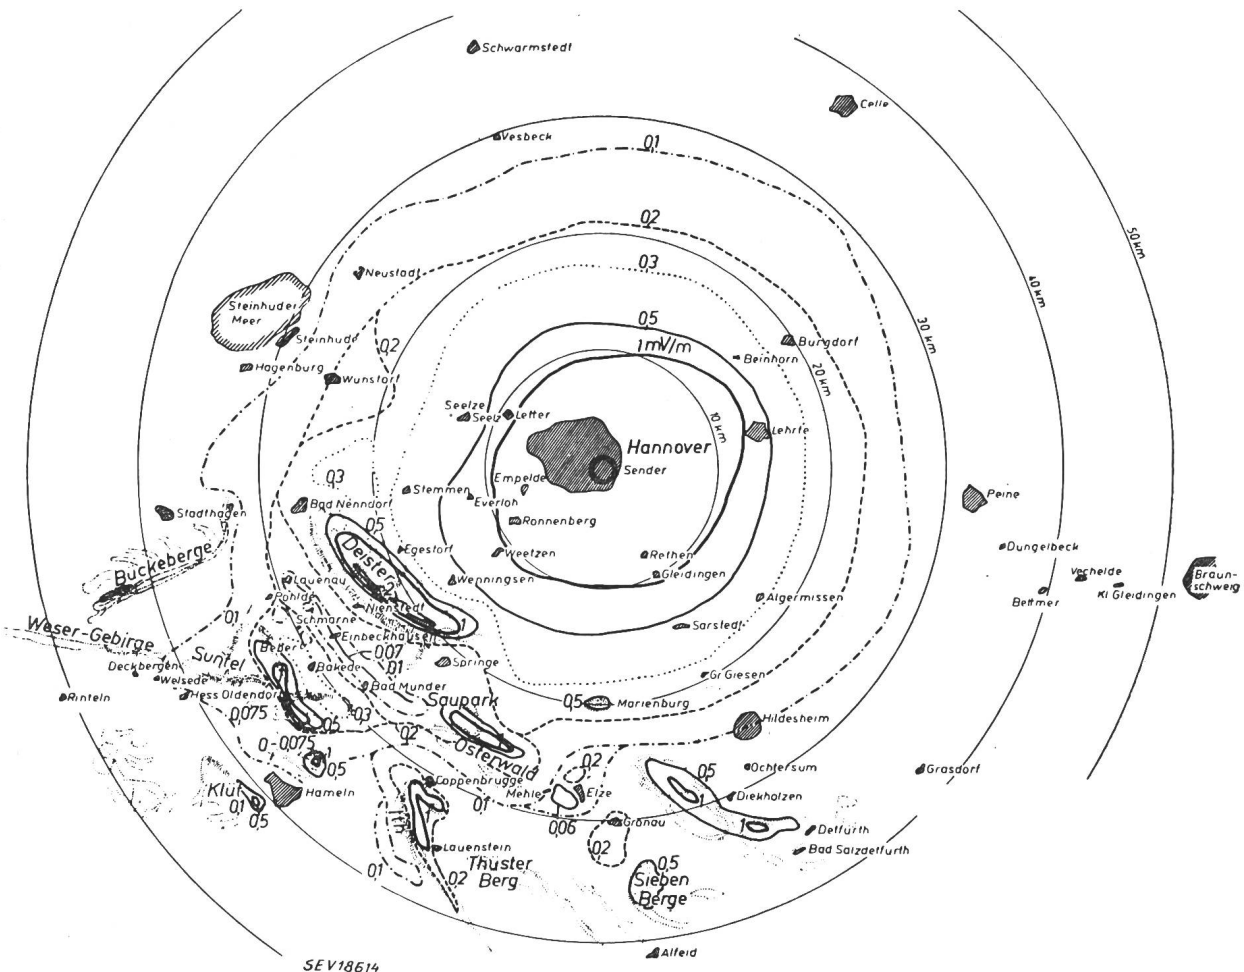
Schwarmstedt
Celle
Vesbeck
0,1
50 km
0,2
40 km
0,3
Neustadt
30 km
Steinhuder Meer
0,5
Steinhude
0,2
1mV/m
Burgdorf
Beinhorn
Hagenburg
Wunstorf
20 km
Seelze
Seelz
Letter
10 km
Lehrte
Hannover
Sender
Empelde
0,3
Stemmen
Everloh
Peine
Stadthagen
Bad Nenndorf
Ronnenberg
0,5
Deister
Egestorf
Buckeberge
Weetzen
Rethen
Dungelbeck
Wennigsen
Gleidingen
Vechelde
Braunschweig
Lauenau
Kl Gleidingen
Pohlde
Nienstedt
Algermissen
Bettmer
0,1
Weser-Gebirge
Schmarne
1
Einbeckhausen
Sarstedt
Süntel
Beber
0,07
Deckbergen
Bakede
0,1
Springe
Welsede
Bad Munder
Gr Giesen
Rinteln
Hess Oldendorf
0,075
0,3
Saupark
0,5
Marienburg
0,5
Hildesheim
0,2
Osterwald
0-0,075
1
0,5
0,2
0,5
Ochtersum
Grasdorf
Coppenbrügge
Mehle
Elze
1
Diekholzen
Klüt
Hameln
0,1
0,1
0,5
0,06
Gronau
1
Detfurth
1
0,2
Bad Salzdetfurth
Lauenstein
Thüster Berg
0,5
0,1
0,2
Sieben Berge
SEV18614
Alfeld